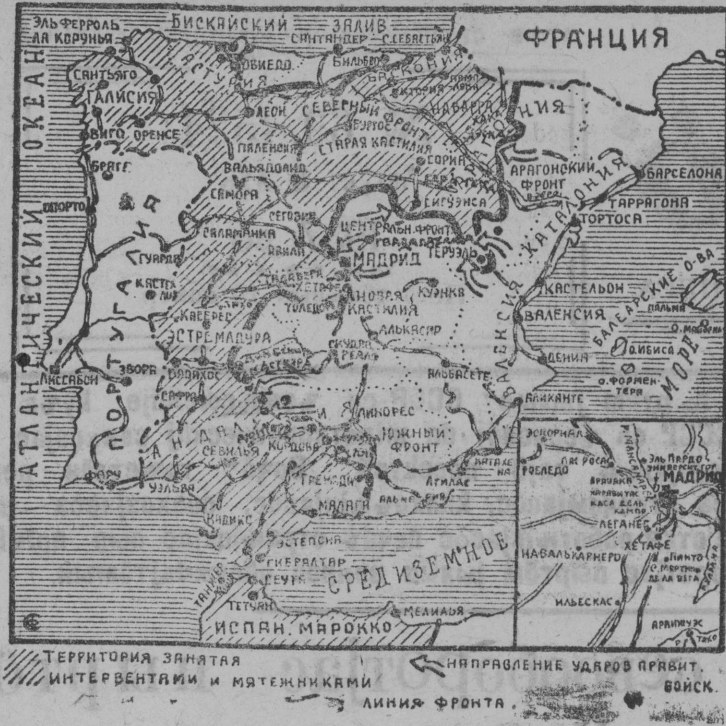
ЭЛЬ-ФЕРРОЛЬ
ЛА КОРУНЬЯ
БИСКАЙСКИЙ ЗАЛИВ
САНТАНДЕР
С. СЕБАСТЬЯН
ФРАНЦИЯ
АТЛАНТИЧЕСКИЙ ОКЕАН
САНТЬЯГО
АСТУРИЯ
ОВЬЕДО
БИЛЬБАО
БАСКОНИЯ
ГАЛИСИЯ
ЛЕОН
СЕВЕРНЫЙ ФРОНТ
ВИТОРИЯ
НАВАРРА
ВИГО
ОРЕНСЕ
ПАЛЕНСИЯ
БУРГОС
СТАРАЯ КАСТИЛИЯ
АРАГОНИЯ
БРАГА
ВАЛЬЯДОЛИД
СОРИЯ
АРАГОНСКИЙ ФРОНТ
БАРСЕЛОНА
ОПОРТО
САМОРА
СЕГОВИЯ
СИГУЭНСА
КАТАЛОНИЯ
ТАРРАГОНА
ТОРТОСА
САЛАМАНКА
ЦЕНТРАЛЬН. ФРОНТ
ГВАДАЛАХАРА
ТЕРУЭЛЬ
ПОРТУГАЛИЯ
ГУАРДА
АВИЛА
МАДРИД
ТАЛАВЕРА
КУЭНКА
ВАЛЕНСИЯ
БАЛЕАРСКИЕ О-ВА
ТОЛЕДО
НОВАЯ КАСТИЛИЯ
КАСТЕЛЬОН
КАСЕРЕС
ВАЛЕНСИЯ
ЭСТРЕМАДУРА
АЛЬКАСАР
ПАЛЬМА
О. МЕНОРКА
МОРЕ
ДЕНИЯ
О. ИБИСА
О. ФОРМЕНТЕРА
ЛИССАБОН
ЭВОРА
БАДАХОС
СЬЮДАД РЕАЛЬ
АЛЬБАСЕТЕ
СЕРПА
АНДАЛУЗИЯ
ЛИНАРЕС
АЛИКАНТЕ
ЮЖНЫЙ ФРОНТ
СЕВИЛЬЯ
КОРДОВА
КАРТАХЕНА
ЭСКОРИАЛ
ЭЛЬ-ПАРДО
УНИВЕРСИТ. ГОР.
МАДРИД
ФАРУ
УЭЛЬВА
ГРЕНАДА
АГИЛАС
ЛАС РОСАС
РОБЛЕДО
БРУНЕТЕ
КАРАБАНЧЕЛЬ
КАСА ДЕЛЬ КАМПО
МАЛАГА
АЛЬМЕРИЯ
КАДИКС
ЛЕГАНЕС
ХЕТАФЕ
НАВАЛЬКАРНЕРО
ПИНТО
С. МАРТИН ДЕ ЛА ВЕГА
ЭСТЕПОНА
ГИБРАЛТАР
СРЕДИЗЕМНОЕ
ТАНЖЕР
СЕУТА
ИЛЬЕСКАС
ТЕТУАН
МЕЛИЛЬЯ
АРАНХУЭС
ИСПАН. МАРОККО
ТАХО

ТЕРРИТОРИЯ ЗАНЯТАЯ ИНТЕРВЕНТАМИ И МЯТЕЖНИКАМИ
НАПРАВЛЕНИЕ УДАРОВ ПРАВИТ. ВОЙСК.
ЛИНИЯ ФРОНТА.